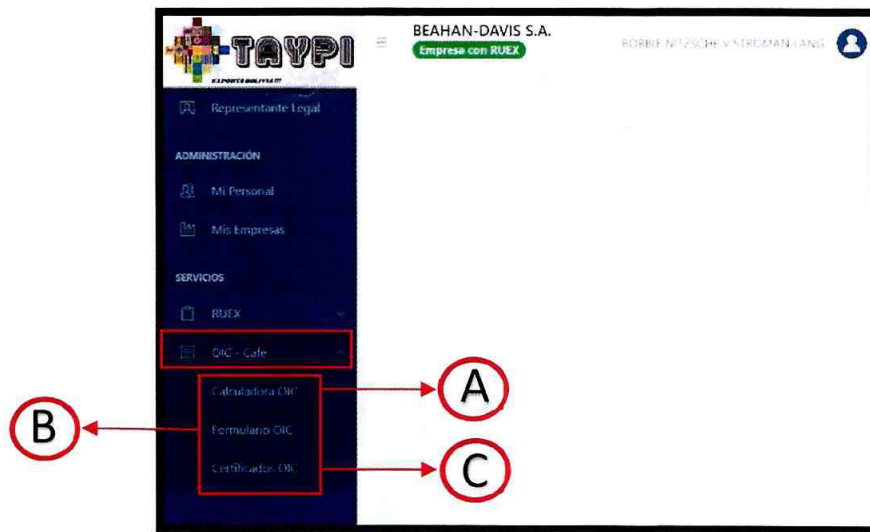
TAYPI
EXPORTA BOLIVIA!!!
BEAHAN-DAVIS S.A.
Empresa con RUEX
BOBBIE NITZSCHE V STROMAN LANG

Representante Legal

ADMINISTRACIÓN
Mi Personal
Mis Empresas

SERVICIOS
RUEX
OIC - Cafe
Calculadora OIC
Formulario OIC
Certificados OIC

A
B
C